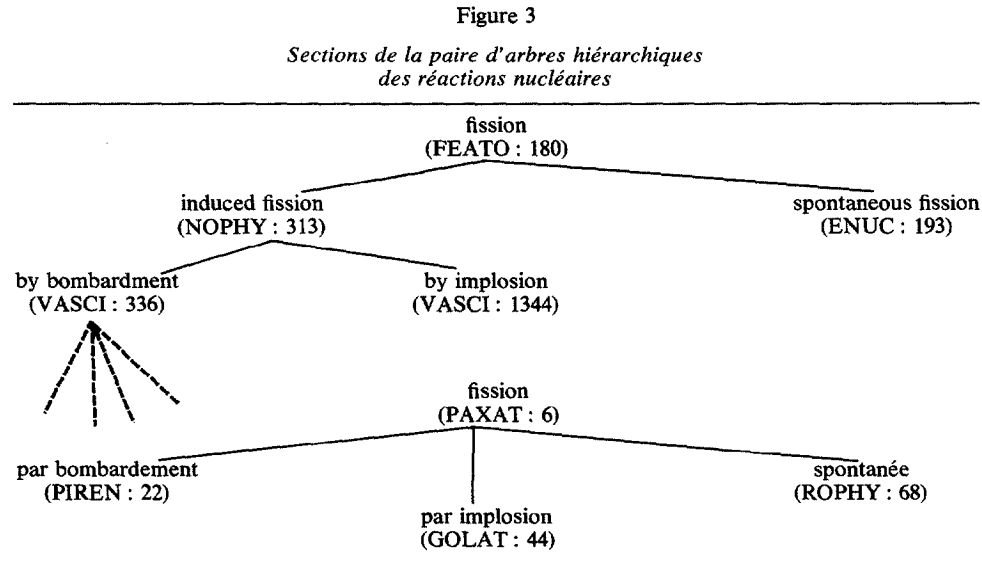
Figure 3

*Sections de la paire d'arbres hiérarchiques des réactions nucléaires*

fission
(FEATO : 180)

induced fission
(NOPHY : 313)

spontaneous fission
(ENUC : 193)

by bombardment
(VASCI : 336)

by implosion
(VASCI : 1344)

fission
(PAXAT : 6)

par bombardement
(PIREN : 22)

spontanée
(ROPHY : 68)

par implosion
(GOLAT : 44)